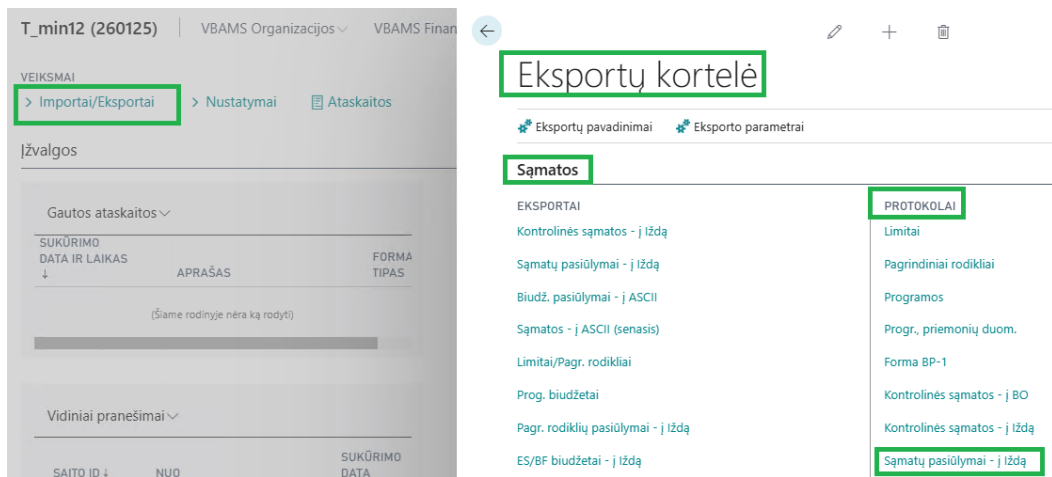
T_min12 (260125) | VBAMS Organizacijos | VBAMS Finan

VEIKSMAI
> Importai/Eksportai > Nustatymai Ataskaitos

Įžvalgos

Gautos ataskaitos

| SUKŪRIMO DATA IR LAIKAS ↓ | APRAŠAS | FORMA TIPAS |
|---|---|---|

(Šiame rodinyje nėra ką rodyti)

Vidiniai pranešimai

| SAITO ID ↓ | NUO | SUKŪRIMO DATA |
|---|---|---|

Eksportų kortelė

Eksportų pavadinimai Eksporto parametrai

Sąmatos

EKSPORTAI
Kontrolinės sąmatos - į Iždą
Sąmatų pasiūlymai - į Iždą
Biudž. pasiūlymai - į ASCII
Sąmatos - į ASCII (senasis)
Limitai/Pagr. rodikliai
Prog. biudžetai
Pagr. rodiklių pasiūlymai - į Iždą
ES/BF biudžetai - į Iždą

PROTOKOLAI
Limitai
Pagrindiniai rodikliai
Programos
Progr., priemonių duom.
Forma BP-1
Kontrolinės sąmatos - į BO
Kontrolinės sąmatos - į Iždą
Sąmatų pasiūlymai - į Iždą